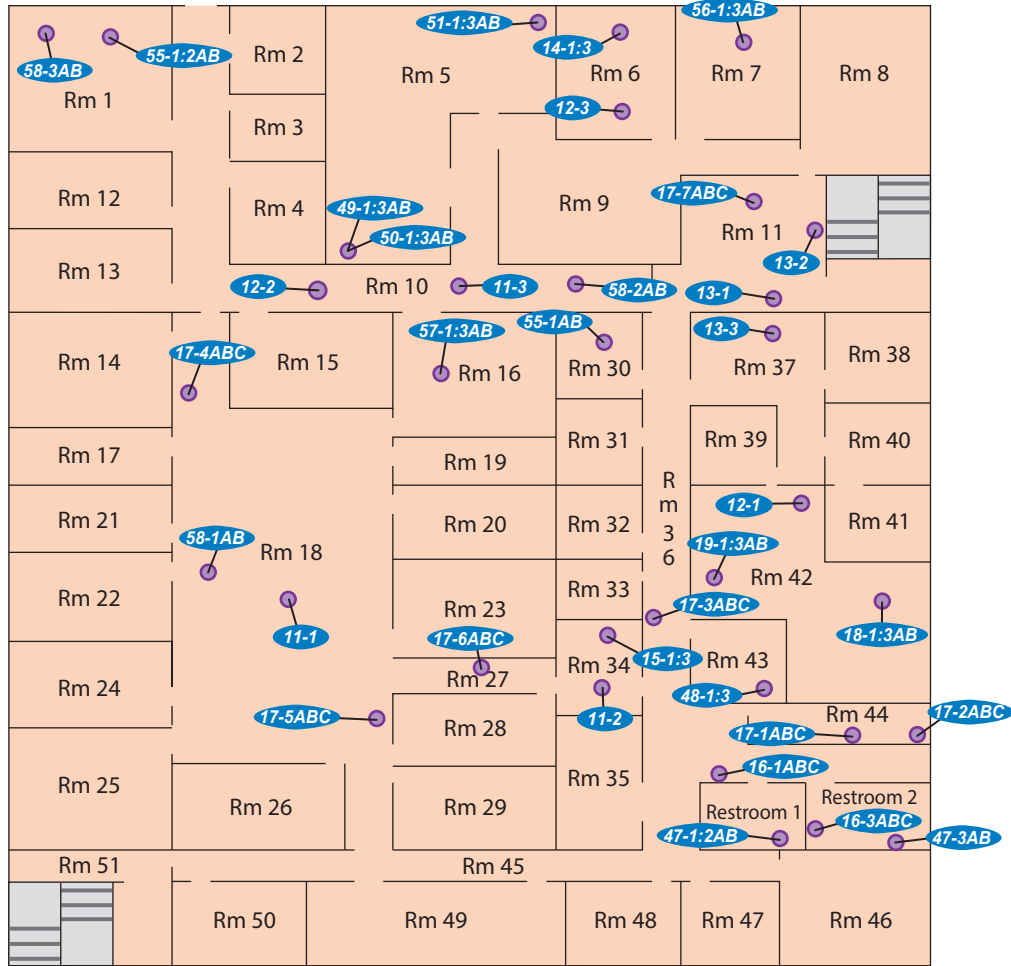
58-3AB
55-1:2AB
Rm 2
51-1:3AB
14-1:3
56-1:3AB
Rm 1
Rm 5
Rm 6
Rm 7
Rm 8
Rm 3
12-3
Rm 12
Rm 4
Rm 9
17-7ABC
49-1:3AB
50-1:3AB
Rm 11
13-2
Rm 13
12-2
Rm 10
11-3
58-2AB
13-1
57-1:3AB
55-1AB
13-3
Rm 14
17-4ABC
Rm 15
Rm 16
Rm 30
Rm 37
Rm 38
Rm 31
Rm 39
Rm 40
Rm 17
Rm 19
R
m
3
6
12-1
Rm 21
Rm 20
Rm 32
Rm 41
58-1AB
Rm 18
19-1:3AB
Rm 42
Rm 22
Rm 33
17-3ABC
Rm 23
11-1
17-6ABC
18-1:3AB
Rm 34
15-1:3
Rm 43
Rm 24
Rm 27
48-1:3
17-5ABC
Rm 28
11-2
Rm 44
17-2ABC
17-1ABC
Rm 25
Rm 35
16-1ABC
Rm 26
Rm 29
Restroom 1
Restroom 2
16-3ABC
47-1:2AB
47-3AB
Rm 51
Rm 45
Rm 50
Rm 49
Rm 48
Rm 47
Rm 46